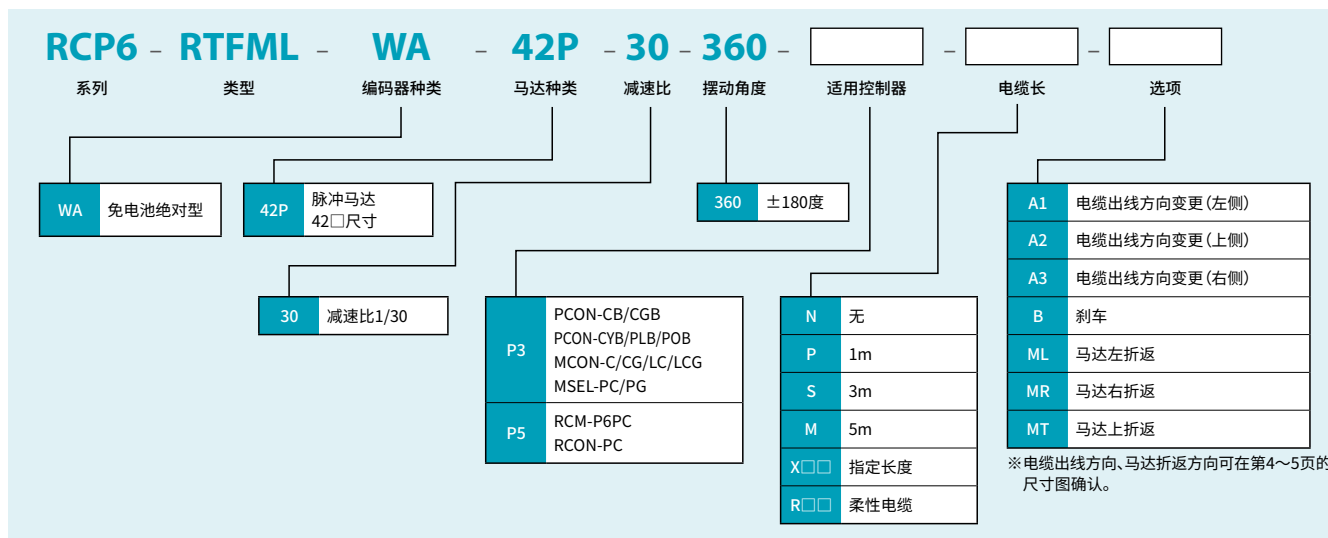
RCP6 – RTFML – WA – 42P – 30 – 360 – [ ] – [ ] – [ ]

系列 类型 编码器种类 马达种类 减速比 摆动角度 适用控制器 电缆长 选项

| WA | 免电池绝对型 |
|---|---|

| 42P | 脉冲马达 42□尺寸 |
|---|---|

| 360 | ±180度 |
|---|---|

| 30 | 减速比1/30 |
|---|---|

| P3 | PCON-CB/CGB PCON-CYB/PLB/POB MCON-C/CG/LC/LCG MSEL-PC/PG |
|---|---|
| P5 | RCM-P6PC RCON-PC |

| N | 无 |
|---|---|
| P | 1m |
| S | 3m |
| M | 5m |
| X□□ | 指定长度 |
| R□□ | 柔性电缆 |

| A1 | 电缆出线方向变更(左侧) |
|---|---|
| A2 | 电缆出线方向变更(上侧) |
| A3 | 电缆出线方向变更(右侧) |
| B | 刹车 |
| ML | 马达左折返 |
| MR | 马达右折返 |
| MT | 马达上折返 |

※电缆出线方向、马达折返方向可在第4～5页的尺寸图确认。